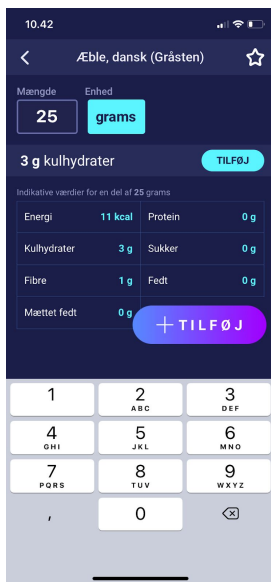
10.42

Æble, dansk (Gråsten)

Mængde
25

Enhed
grams

3 g kulhydrater

TILFØJ

Indikative værdier for en del af 25 grams

| | | | |
|---|---|---|---|
| Energi | 11 kcal | Protein | 0 g |
| Kulhydrater | 3 g | Sukker | 0 g |
| Fibre | 1 g | Fedt | 0 g |
| Mættet fedt | 0 g | | |

+ TILFØJ

1
2 ABC
3 DEF
4 GHI
5 JKL
6 MNO
7 PQRS
8 TUV
9 WXYZ
,
0